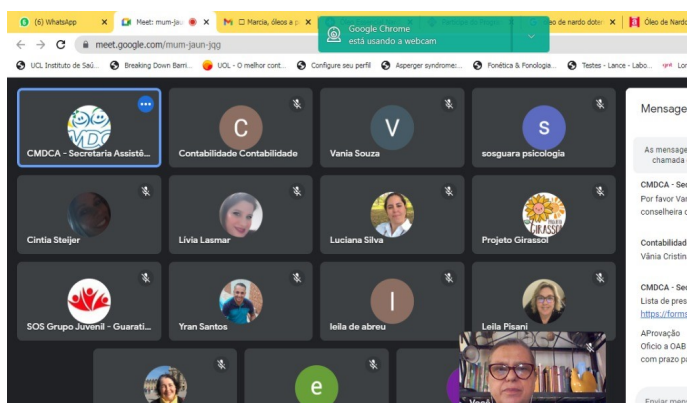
(6) WhatsApp
Meet: mum-jau
Marcia, óleos a p
Google Chrome
está usando a webcam
e nardo doter
Óleo de Nardo
meet.google.com/mum-jaun-jqg
UCL Instituto de Saú...
Breaking Down Barri...
UOL - O melhor cont...
Configure seu perfil
Asperger syndrome:...
Fonética & Fonologia...
Testes - Lance - Labo...
Lon

VDC
CMDCA - Secretaria Assistê...
C
Contabilidade Contabilidade
V
Vania Souza
S
sosguara psicologia
Cintia Steijer
Lívia Lasmar
Luciana Silva
Projeto Girassol
SOS Grupo Juvenil - Guarati...
Yran Santos
I
leila de abreu
Leila Pisani
e
Você

Mensage
As mensage
chamada
CMDCA - Sec
Por favor Va
conselheira
Contabilidad
Vânia Cristin
CMDCA - Sec
Lista de pres
https://forms
AProvação
Ofício a OAB
com prazo pa
Enviar mens